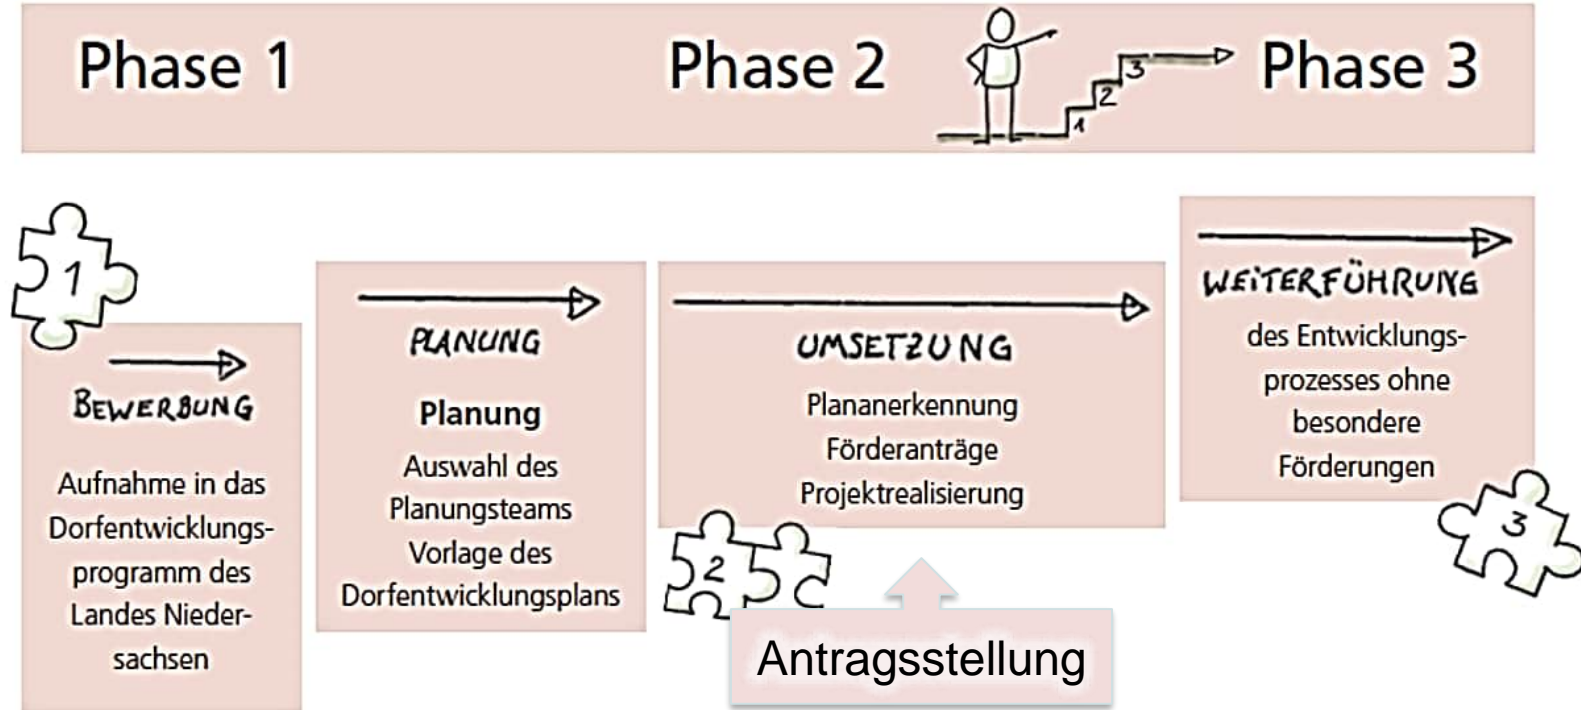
Phase 1

Phase 2

3
2
1

Phase 3

1

BEWERBUNG

Aufnahme in das Dorfentwicklungsprogramm des Landes Niedersachsen

PLANUNG

Planung

Auswahl des Planungsteams
Vorlage des Dorfentwicklungsplans

UMSETZUNG

Plananerkennung
Förderanträge
Projektrealisierung

2

Antragsstellung

WEITERFÜHRUNG

des Entwicklungsprozesses ohne besondere Förderungen

3